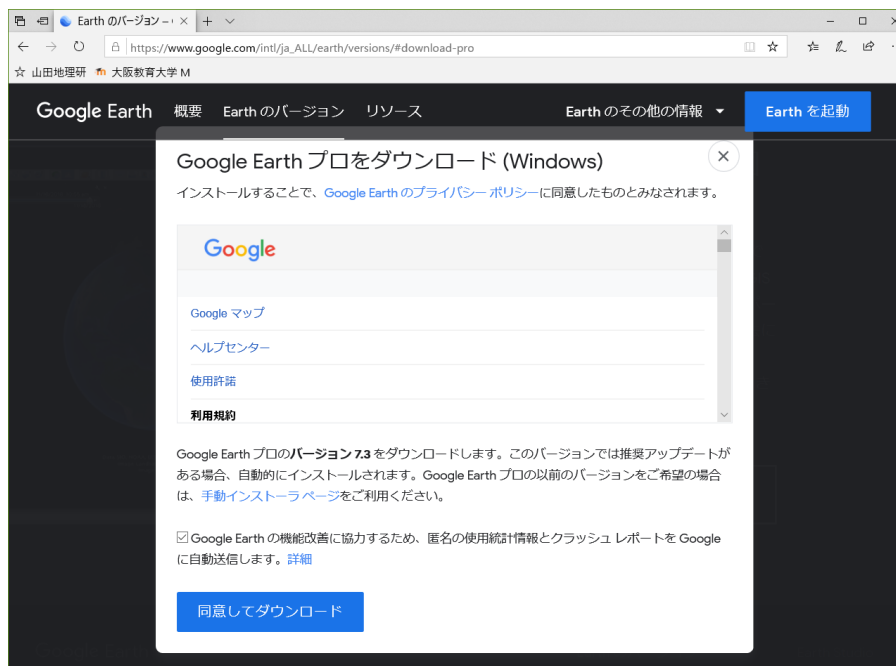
Earth のバージョン – ( ×
+
https://www.google.com/intl/ja_ALL/earth/versions/#download-pro
☆ 山田地理研 大阪教育大学 M

Google Earth 概要 Earth のバージョン リソース
Earth のその他の情報
Earth を起動

Google Earth プロをダウンロード (Windows)
インストールすることで、Google Earth のプライバシー ポリシーに同意したものとみなされます。

Google
Google マップ
ヘルプセンター
使用許諾
利用規約

Google Earth プロのバージョン 7.3 をダウンロードします。このバージョンでは推奨アップデートがある場合、自動的にインストールされます。Google Earth プロの以前のバージョンをご希望の場合は、手動インストーラ ページをご利用ください。

☑ Google Earth の機能改善に協力するため、匿名の使用統計情報とクラッシュ レポートを Google に自動送信します。詳細

同意してダウンロード